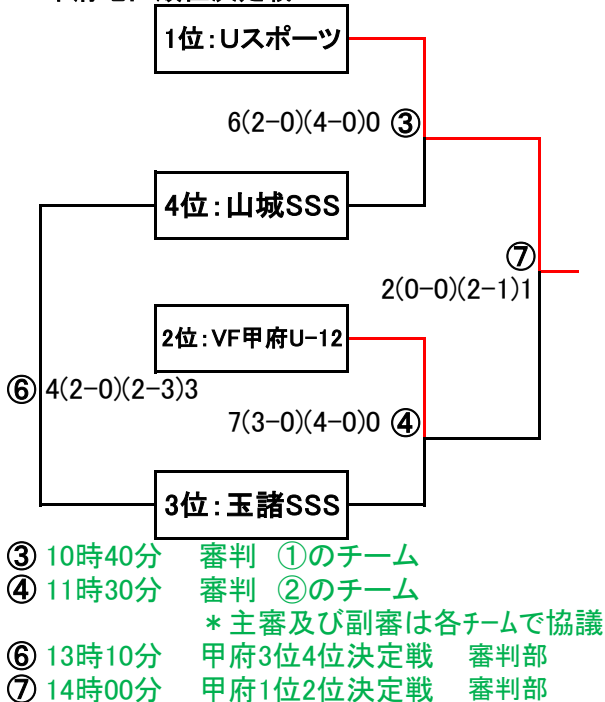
1位：Uスポーツ

6(2−0)(4−0)0 ③

4位：山城SSS

⑦
2(0−0)(2−1)1

2位：VF甲府U−12

⑥ 4(2−0)(2−3)3

7(3−0)(4−0)0 ④

3位：玉諸SSS

③ 10時40分　審判　①のチーム
④ 11時30分　審判　②のチーム
＊主審及び副審は各チームで協議
⑥ 13時10分　甲府3位4位決定戦　審判部
⑦ 14時00分　甲府1位2位決定戦　審判部